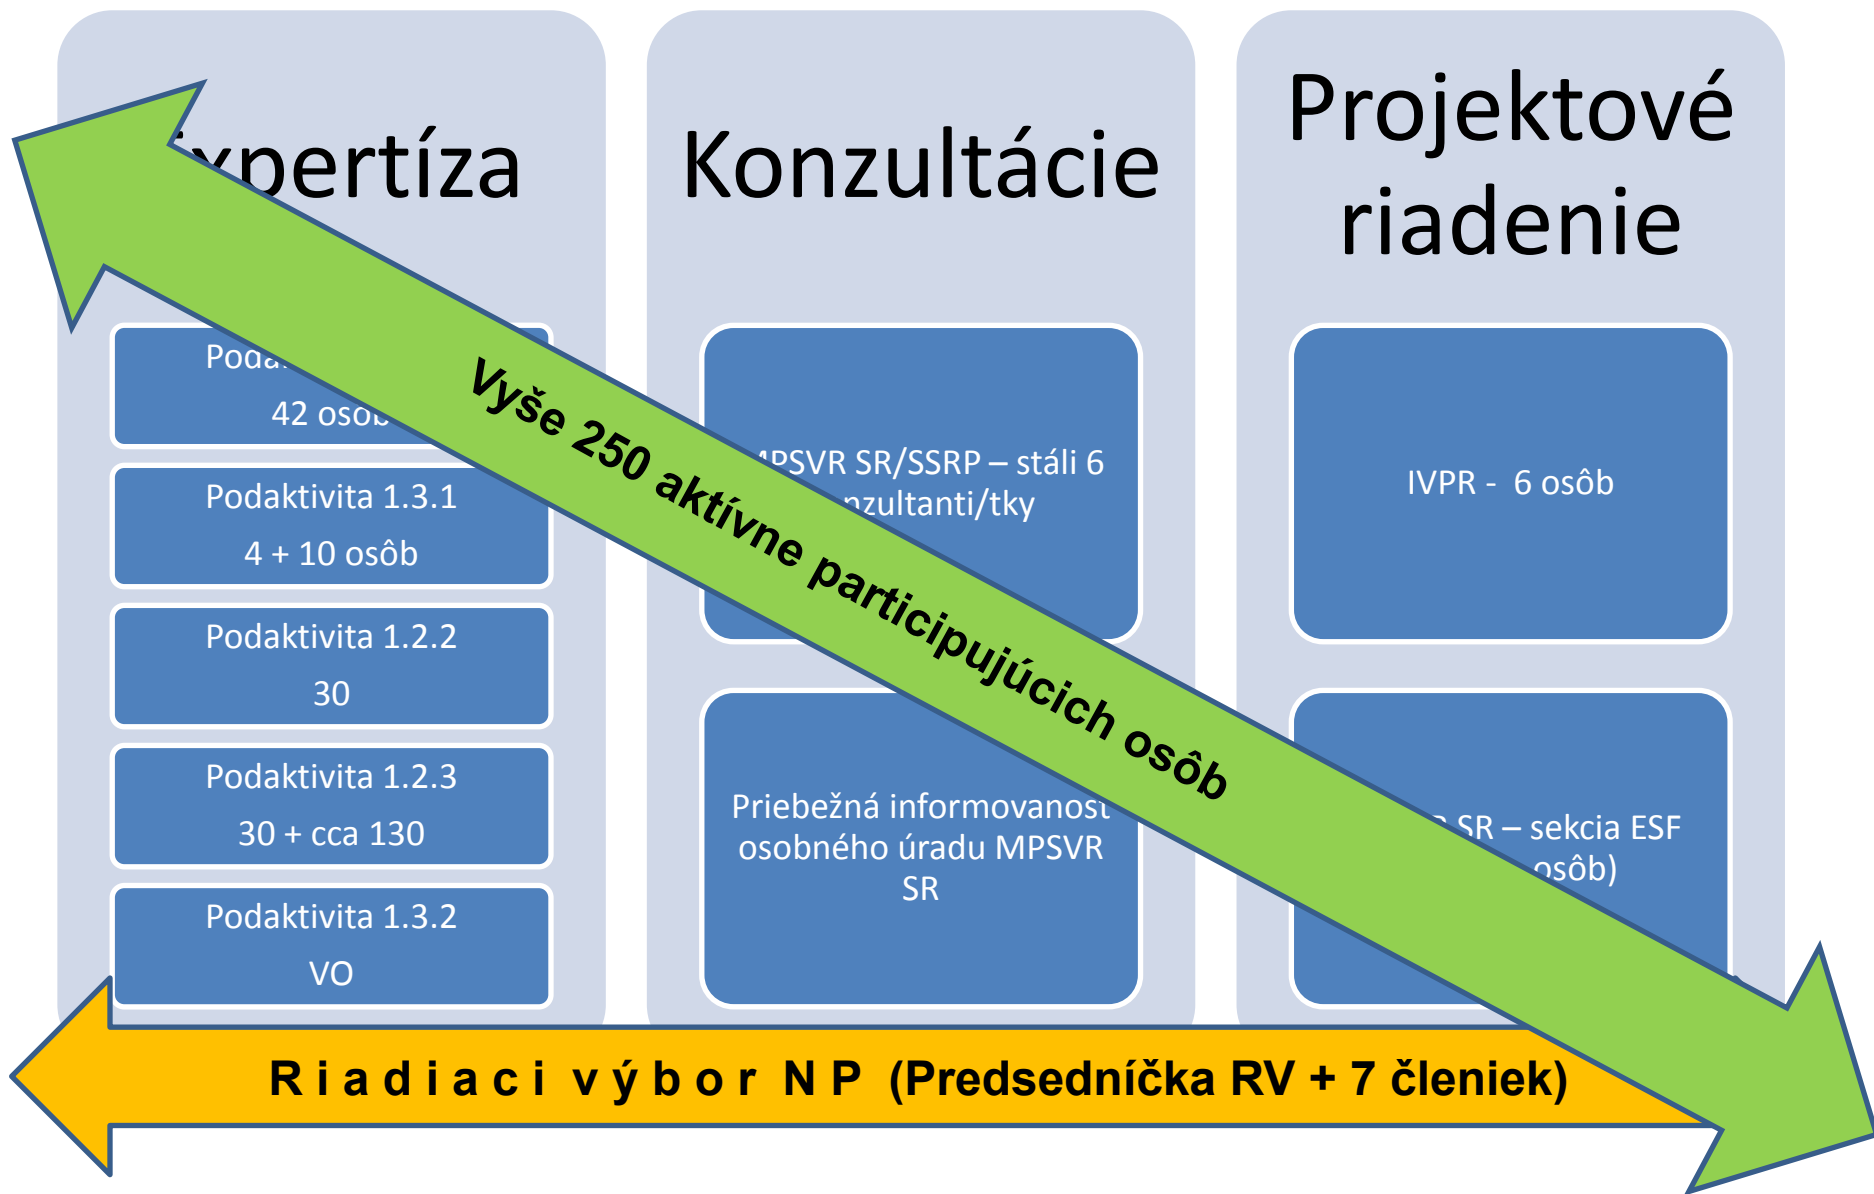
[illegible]xpertíza

Konzultácie

Projektové riadenie

Poda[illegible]
42 osô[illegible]

Podaktivita 1.3.1
4 + 10 osôb

Podaktivita 1.2.2
30

Podaktivita 1.2.3
30 + cca 130

Podaktivita 1.3.2
VO

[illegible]PSVR SR/SSRP – stáli 6 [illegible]nzultanti/tky

Priebežná informovanosť osobného úradu MPSVR SR

IVPR - 6 osôb

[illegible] SR – sekcia ESF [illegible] osôb)

Vyše 250 aktívne participujúcich osôb

R i a d i a c i v ý b o r N P (Predsedníčka RV + 7 členiek)